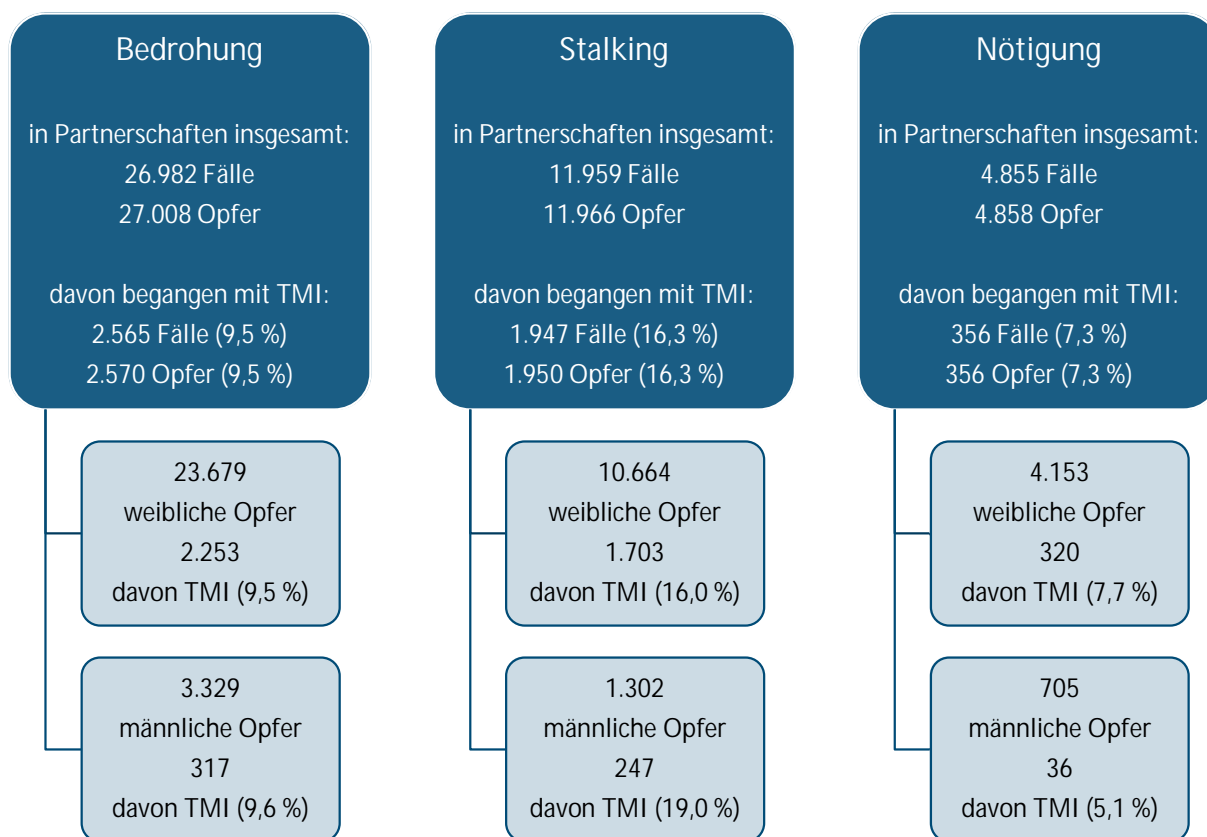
Bedrohung

in Partnerschaften insgesamt:
26.982 Fälle
27.008 Opfer

davon begangen mit TMI:
2.565 Fälle (9,5 %)
2.570 Opfer (9,5 %)

23.679
weibliche Opfer
2.253
davon TMI (9,5 %)

3.329
männliche Opfer
317
davon TMI (9,6 %)

Stalking

in Partnerschaften insgesamt:
11.959 Fälle
11.966 Opfer

davon begangen mit TMI:
1.947 Fälle (16,3 %)
1.950 Opfer (16,3 %)

10.664
weibliche Opfer
1.703
davon TMI (16,0 %)

1.302
männliche Opfer
247
davon TMI (19,0 %)

Nötigung

in Partnerschaften insgesamt:
4.855 Fälle
4.858 Opfer

davon begangen mit TMI:
356 Fälle (7,3 %)
356 Opfer (7,3 %)

4.153
weibliche Opfer
320
davon TMI (7,7 %)

705
männliche Opfer
36
davon TMI (5,1 %)